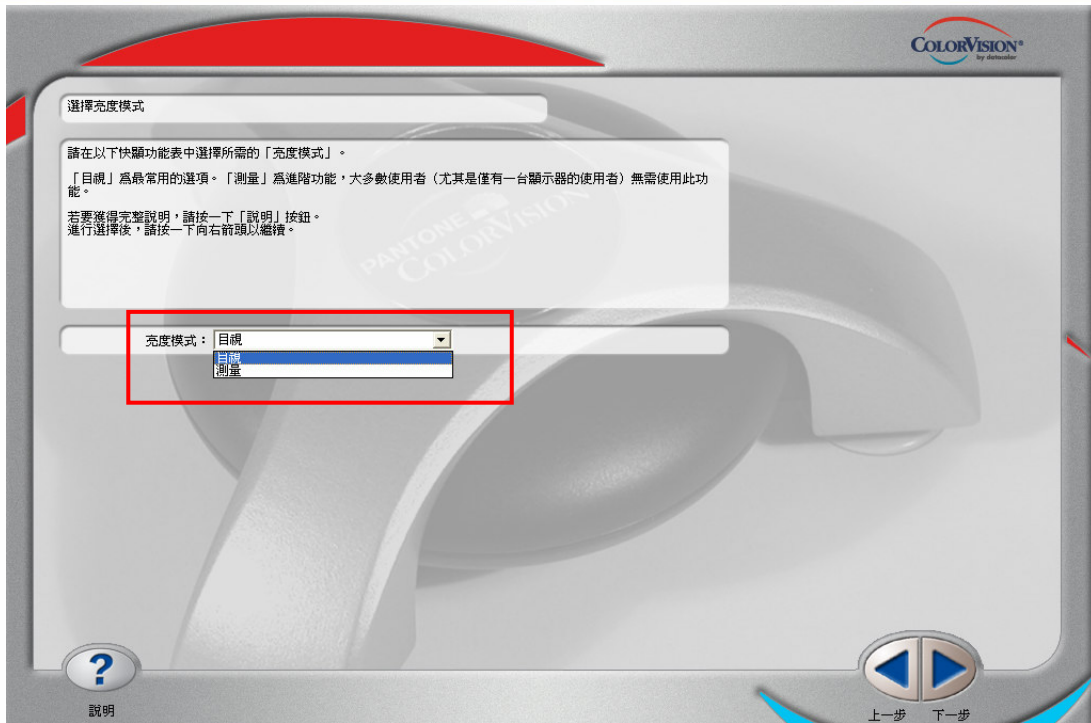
COLORVISION®
by datacolor

選擇亮度模式

請在以下快顯功能表中選擇所需的「亮度模式」。

「目視」爲最常用的選項。「測量」爲進階功能，大多數使用者（尤其是僅有一台顯示器的使用者）無需使用此功能。

若要獲得完整說明，請按一下「說明」按鈕。
進行選擇後，請按一下向右箭頭以繼續。

PANTONE COLORVISION

亮度模式：目視

目視
測量

?

說明

上一步 下一步